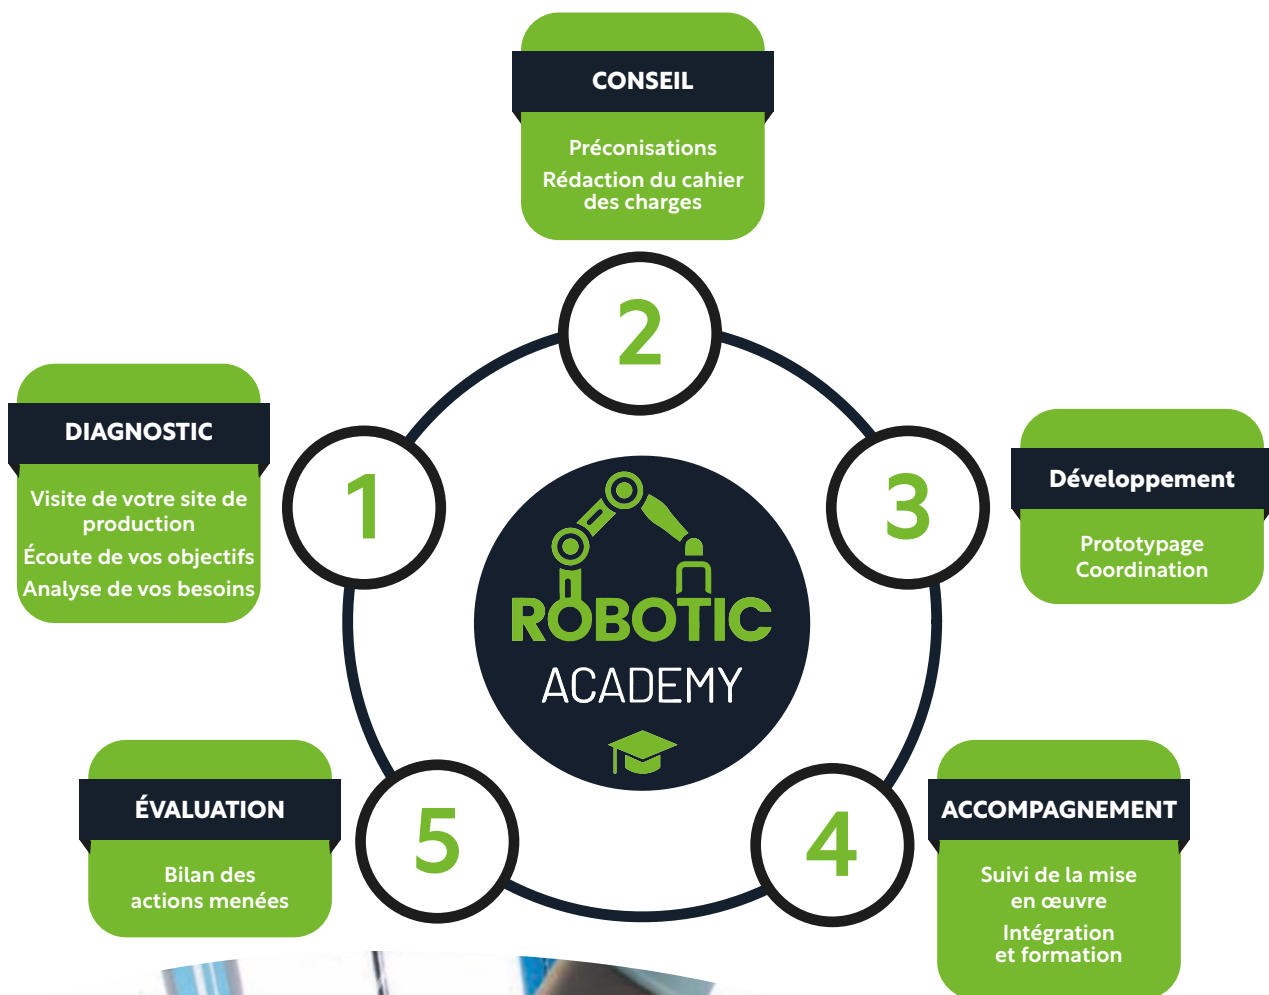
CONSEIL

Préconisations
Rédaction du cahier des charges

2

DIAGNOSTIC

Visite de votre site de production
Écoute de vos objectifs
Analyse de vos besoins

1

ROBOTIC
ACADEMY

3

Développement

Prototypage
Coordination

ÉVALUATION

Bilan des actions menées

5

4

ACCOMPAGNEMENT

Suivi de la mise en œuvre
Intégration et formation